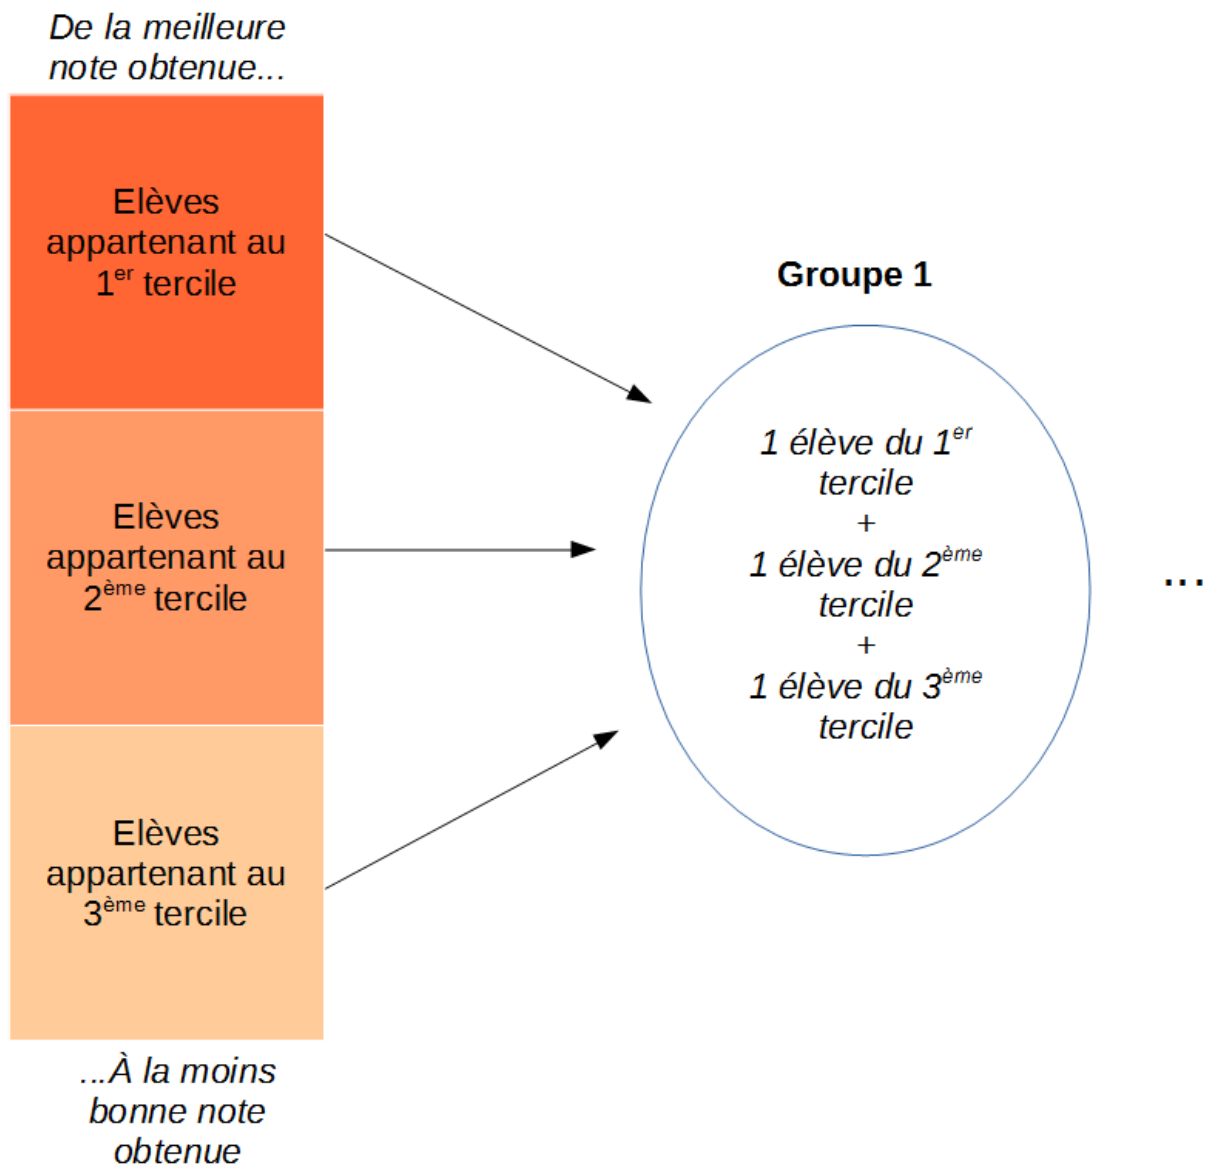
De la meilleure note obtenue...

Elèves appartenant au 1<sup>er</sup> tercile

Elèves appartenant au 2<sup>ème</sup> tercile

Elèves appartenant au 3<sup>ème</sup> tercile

...À la moins bonne note obtenue

Groupe 1

1 élève du 1<sup>er</sup> tercile
+
1 élève du 2<sup>ème</sup> tercile
+
1 élève du 3<sup>ème</sup> tercile

...